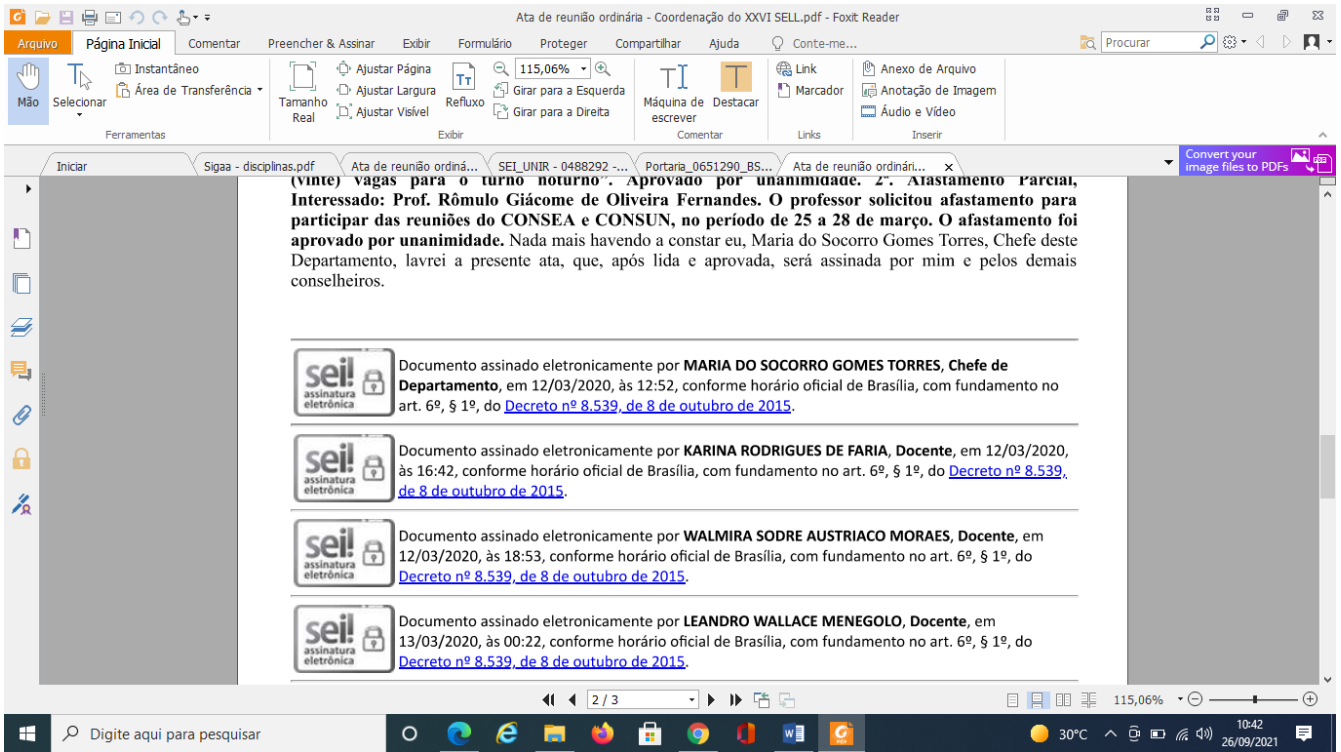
Ata de reunião ordinária - Coordenação do XXVI SELL.pdf - Foxit Reader

Arquivo Página Inicial Comentar Preencher & Assinar Exibir Formulário Proteger Compartilhar Ajuda Conte-me... Procurar

Mão Selecionar Instantâneo Área de Transferência Ferramentas Tamanho Real Ajustar Página Ajustar Largura Ajustar Visível Refluxo 115,06% Girar para a Esquerda Girar para a Direita Exibir Máquina de escrever Destacar Comentar Link Marcador Links Anexo de Arquivo Anotação de Imagem Áudio e Vídeo Inserir

Iniciar Sigaa - disciplinas.pdf Ata de reunião ordiná... SEI_UNIR - 0488292 -... Portaria_0651290_BS... Ata de reunião ordinári... Convert your image files to PDFs

(vinte) vagas para o turno noturno". Aprovado por unanimidade. 2º. Afastamento Parcial, Interessado: Prof. Rômulo Giácome de Oliveira Fernandes. O professor solicitou afastamento para participar das reuniões do CONSEA e CONSUN, no período de 25 a 28 de março. O afastamento foi aprovado por unanimidade. Nada mais havendo a constar eu, Maria do Socorro Gomes Torres, Chefe deste Departamento, lavrei a presente ata, que, após lida e aprovada, será assinada por mim e pelos demais conselheiros.

sei! assinatura eletrônica Documento assinado eletronicamente por MARIA DO SOCORRO GOMES TORRES, Chefe de Departamento, em 12/03/2020, às 12:52, conforme horário oficial de Brasília, com fundamento no art. 6º, § 1º, do Decreto nº 8.539, de 8 de outubro de 2015.

sei! assinatura eletrônica Documento assinado eletronicamente por KARINA RODRIGUES DE FARIA, Docente, em 12/03/2020, às 16:42, conforme horário oficial de Brasília, com fundamento no art. 6º, § 1º, do Decreto nº 8.539, de 8 de outubro de 2015.

sei! assinatura eletrônica Documento assinado eletronicamente por WALMIRA SODRE AUSTRIACO MORAES, Docente, em 12/03/2020, às 18:53, conforme horário oficial de Brasília, com fundamento no art. 6º, § 1º, do Decreto nº 8.539, de 8 de outubro de 2015.

sei! assinatura eletrônica Documento assinado eletronicamente por LEANDRO WALLACE MENEGOLO, Docente, em 13/03/2020, às 00:22, conforme horário oficial de Brasília, com fundamento no art. 6º, § 1º, do Decreto nº 8.539, de 8 de outubro de 2015.

2 / 3 115,06%

Digite aqui para pesquisar 30°C 10:42 26/09/2021